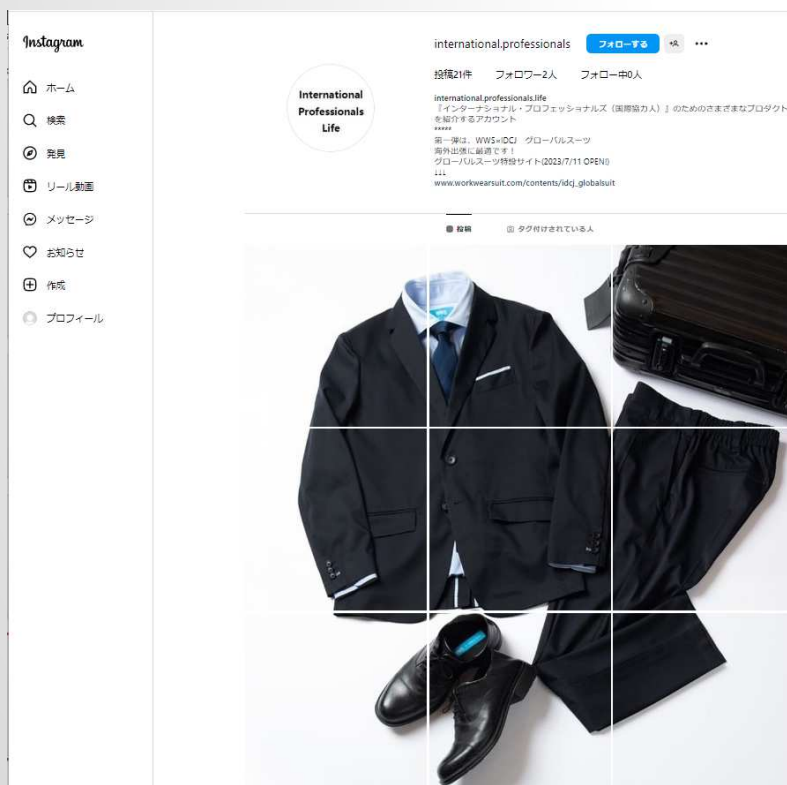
Instagram

ホーム

検索

発見

リール動画

メッセージ

お知らせ

作成

プロフィール

International Professionals Life

international.professionals フォローする

投稿21件 フォロワー2人 フォロー中0人

international.professionals.life
『インターナショナル・プロフェッショナルズ（国際協力人）』のためのさまざまなプロダクトを紹介するアカウント
*****
第一弾は、WWS×IDCJ グローバルスーツ
海外出張に最適です！
グローバルスーツ特設サイト(2023/7/11 OPEN!)
↓↓↓
www.workwearsuit.com/contents/idcj_globalsuit

投稿 タグ付けされている人